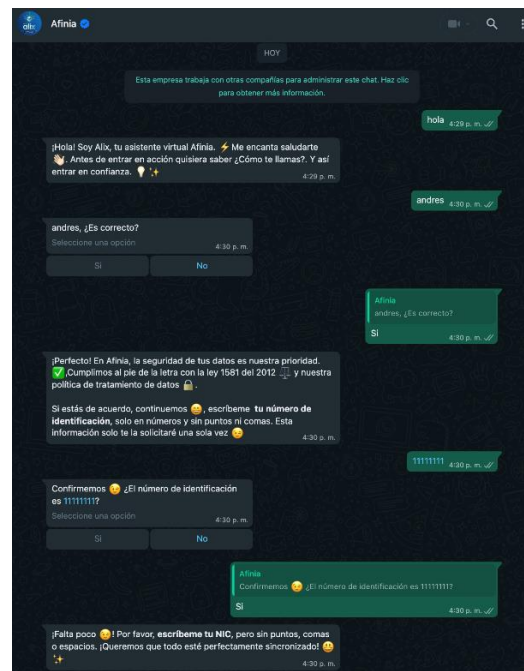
Afinia

HOY

Esta empresa trabaja con otras compañías para administrar este chat. Haz clic para obtener más información.

hola 4:29 p. m.

¡Hola! Soy Alix, tu asistente virtual Afinia. ⚡ Me encanta saludarte 👋. Antes de entrar en acción quisiera saber ¿Cómo te llamas?. Y así entrar en confianza. 💡✨ 4:29 p. m.

andres 4:30 p. m.

andres, ¿Es correcto?
Seleccione una opción 4:30 p. m.

Si

No

Afinia
andres, ¿Es correcto?
Si 4:30 p. m.

¡Perfecto! En Afinia, la seguridad de tus datos es nuestra prioridad. ✅ ¡Cumplimos al pie de la letra con la ley 1581 del 2012 ⚖️ y nuestra política de tratamiento de datos 🔒.

Si estás de acuerdo, continuemos 😊, escríbeme **tu número de identificación**, solo en números y sin puntos ni comas. Esta información solo te la solicitaré una sola vez 😊 4:30 p. m.

11111111 4:30 p. m.

Confirmemos 😊 ¿El número de identificación es 11111111?
Seleccione una opción 4:30 p. m.

Si

No

Afinia
Confirmemos 😊 ¿El número de identificación es 11111111?
Si 4:30 p. m.

¡Falta poco 😊! Por favor, **escríbeme tu NIC**, pero sin puntos, comas o espacios. ¡Queremos que todo esté perfectamente sincronizado! 😊✨ 4:30 p. m.